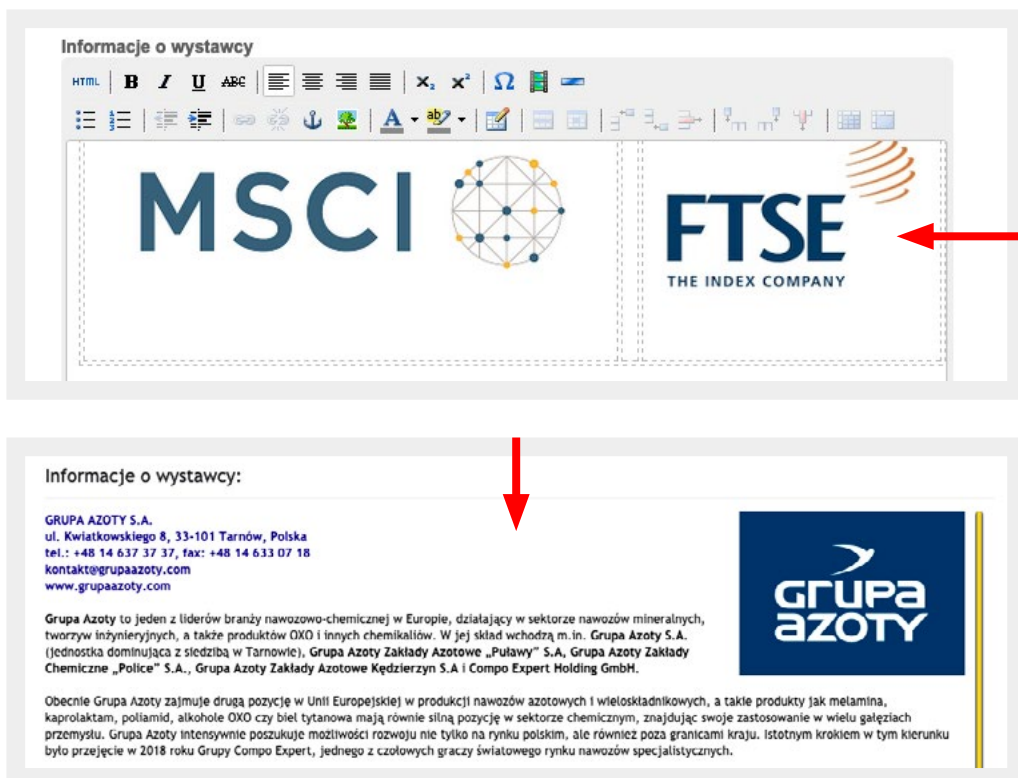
Informacje o wystawcy

HTML B I U ABC $x_2$ $x^2$ Ω

MSCI

FTSE
THE INDEX COMPANY

Informacje o wystawcy:

GRUPA AZOTY S.A.
ul. Kwiatkowskiego 8, 33-101 Tarnów, Polska
tel.: +48 14 637 37 37, fax: +48 14 633 07 18
kontakt@grupaazoty.com
www.grupaazoty.com

Grupa Azoty to jeden z liderów branży nawozowo-chemicznej w Europie, działający w sektorze nawozów mineralnych, tworzyw inżynieryjnych, a także produktów OXO i innych chemikaliów. W jej skład wchodzą m.in. Grupa Azoty S.A. (jednostka dominująca z siedzibą w Tarnowie), Grupa Azoty Zakłady Azotowe „Puławy" S.A, Grupa Azoty Zakłady Chemiczne „Police" S.A., Grupa Azoty Zakłady Azotowe Kędzierzyn S.A i Compo Expert Holding GmbH.

Obecnie Grupa Azoty zajmuje drugą pozycję w Unii Europejskiej w produkcji nawozów azotowych i wieloskładnikowych, a także produkty jak melamina, kaprolaktam, poliamid, alkohole OXO czy biel tytanowa mają równie silną pozycję w sektorze chemicznym, znajdując swoje zastosowanie w wielu gałęziach przemysłu. Grupa Azoty intensywnie poszukuje możliwości rozwoju nie tylko na rynku polskim, ale również poza granicami kraju. Istotnym krokiem w tym kierunku było przejęcie w 2018 roku Grupy Compo Expert, jednego z czołowych graczy światowego rynku nawozów specjalistycznych.

GRUPA AZOTY